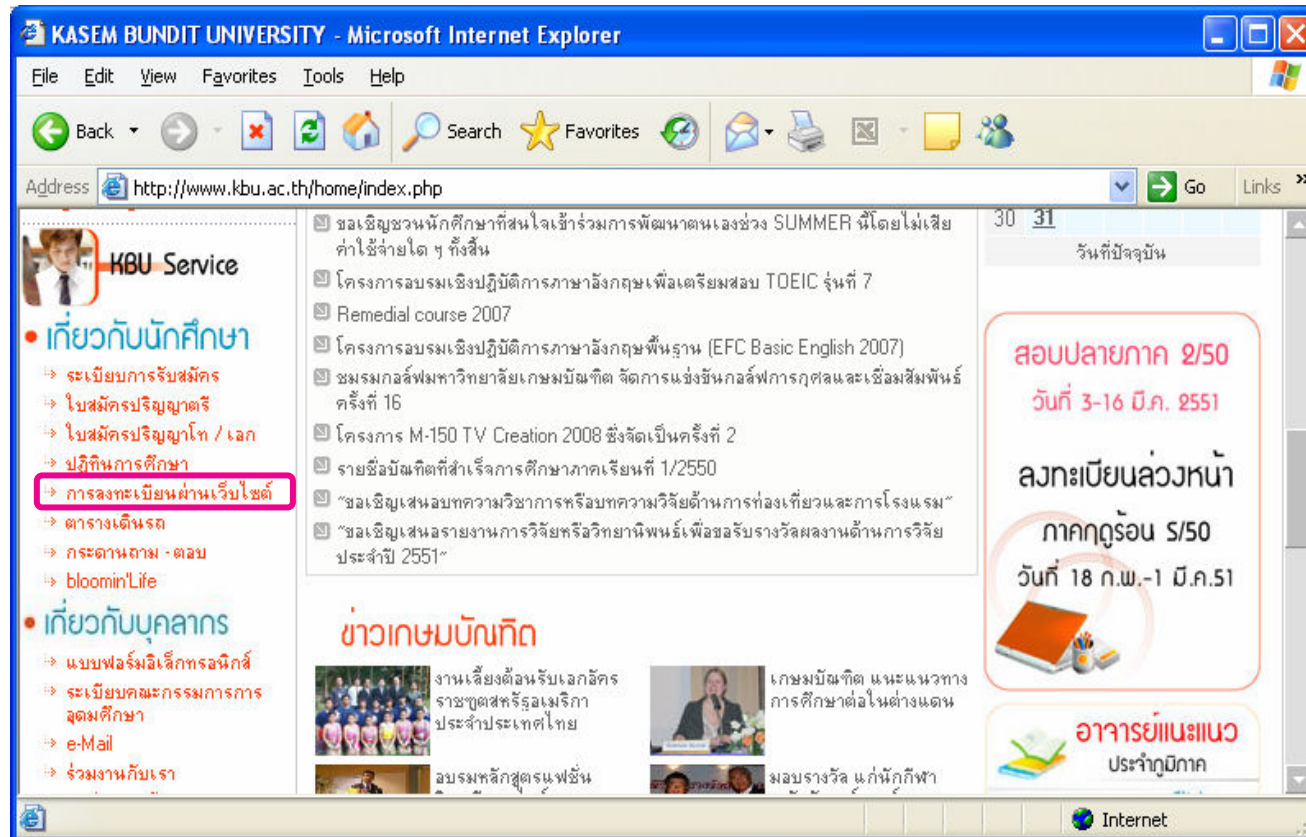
KASEM BUNDIT UNIVERSITY - Microsoft Internet Explorer

File Edit View Favorites Tools Help

Back Search Favorites

Address http://www.kbu.ac.th/home/index.php Go Links

KBU Service

• เกี่ยวกับนักศึกษา
ระเบียบการรับสมัคร
ใบสมัครปริญญาตรี
ใบสมัครปริญญาโท / เอก
ปฏิทินการศึกษา
การลงทะเบียนผ่านเว็บไซต์
ตารางเดินรถ
กระดานถาม - ตอบ
bloomin'Life

• เกี่ยวกับบุคลากร
แบบฟอร์มอิเล็กทรอนิกส์
ระเบียบคณะกรรมการการอุดมศึกษา
e-Mail
ร่วมงานกับเรา

ขอเชิญชวนนักศึกษาที่สนใจเข้าร่วมการพัฒนาตนเองช่วง SUMMER นี้โดยไม่เสียค่าใช้จ่ายใด ๆ ทั้งสิ้น
โครงการอบรมเชิงปฏิบัติการภาษาอังกฤษเพื่อเตรียมสอบ TOEIC รุ่นที่ 7
Remedial course 2007
โครงการอบรมเชิงปฏิบัติการภาษาอังกฤษพื้นฐาน (EFC Basic English 2007)
ชมรมกอล์ฟมหาวิทยาลัยเกษมบัณฑิต จัดการแข่งขันกอล์ฟการกุศลและเชื่อมสัมพันธ์ ครั้งที่ 16
โครงการ M-150 TV Creation 2008 ซึ่งจัดเป็นครั้งที่ 2
รายชื่อบัณฑิตที่สำเร็จการศึกษาภาคเรียนที่ 1/2550
"ขอเชิญเสนอบทความวิชาการหรือบทความวิจัยด้านการท่องเที่ยวและการโรงแรม"
"ขอเชิญเสนอรายงานการวิจัยหรือวิทยานิพนธ์เพื่อขอรับรางวัลผลงานด้านการวิจัย ประจำปี 2551"

ข่าวเกษมบัณฑิต
งานเลี้ยงต้อนรับเอกอัครราชทูตสหรัฐอเมริกาประจำประเทศไทย
เกษมบัณฑิต แนะแนวทางการศึกษาต่อในต่างแดน
อบรมหลักสูตรแฟชั่น
มอบรางวัล แก่นักกีฬา

30 31
วันที่ปัจจุบัน

สอบปลายภาค 2/50
วันที่ 3-16 มี.ค. 2551
ลงทะเบียนล่วงหน้า
ภาคฤดูร้อน S/50
วันที่ 18 ก.พ.-1 มี.ค.51

อาจารย์แนะแนว
ประจำภูมิภาค

Internet